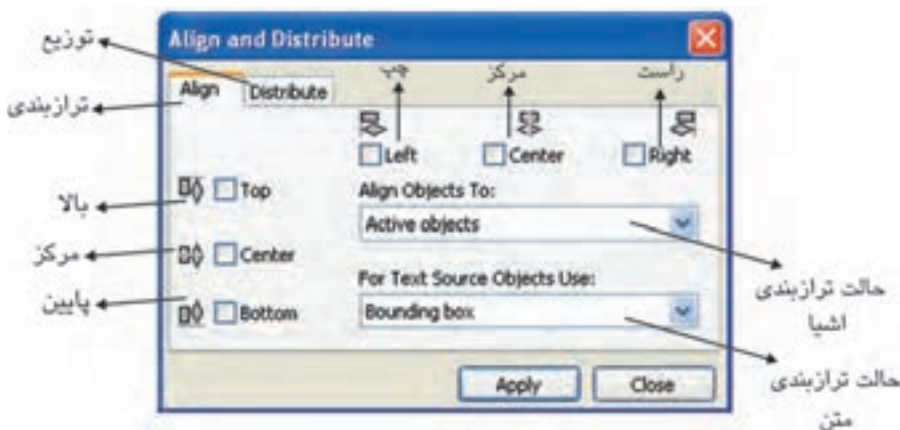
توزیع
Align and Distribute
ترازبندی
Align
Distribute
چپ
مرکز
راست
Left
Center
Right
بالا
Top
Align Objects To:
Active objects
مرکز
Center
پایین
Bottom
For Text Source Objects Use:
Bounding box
حالت ترازبندی اشیا
حالت ترازبندی متن
Apply
Close